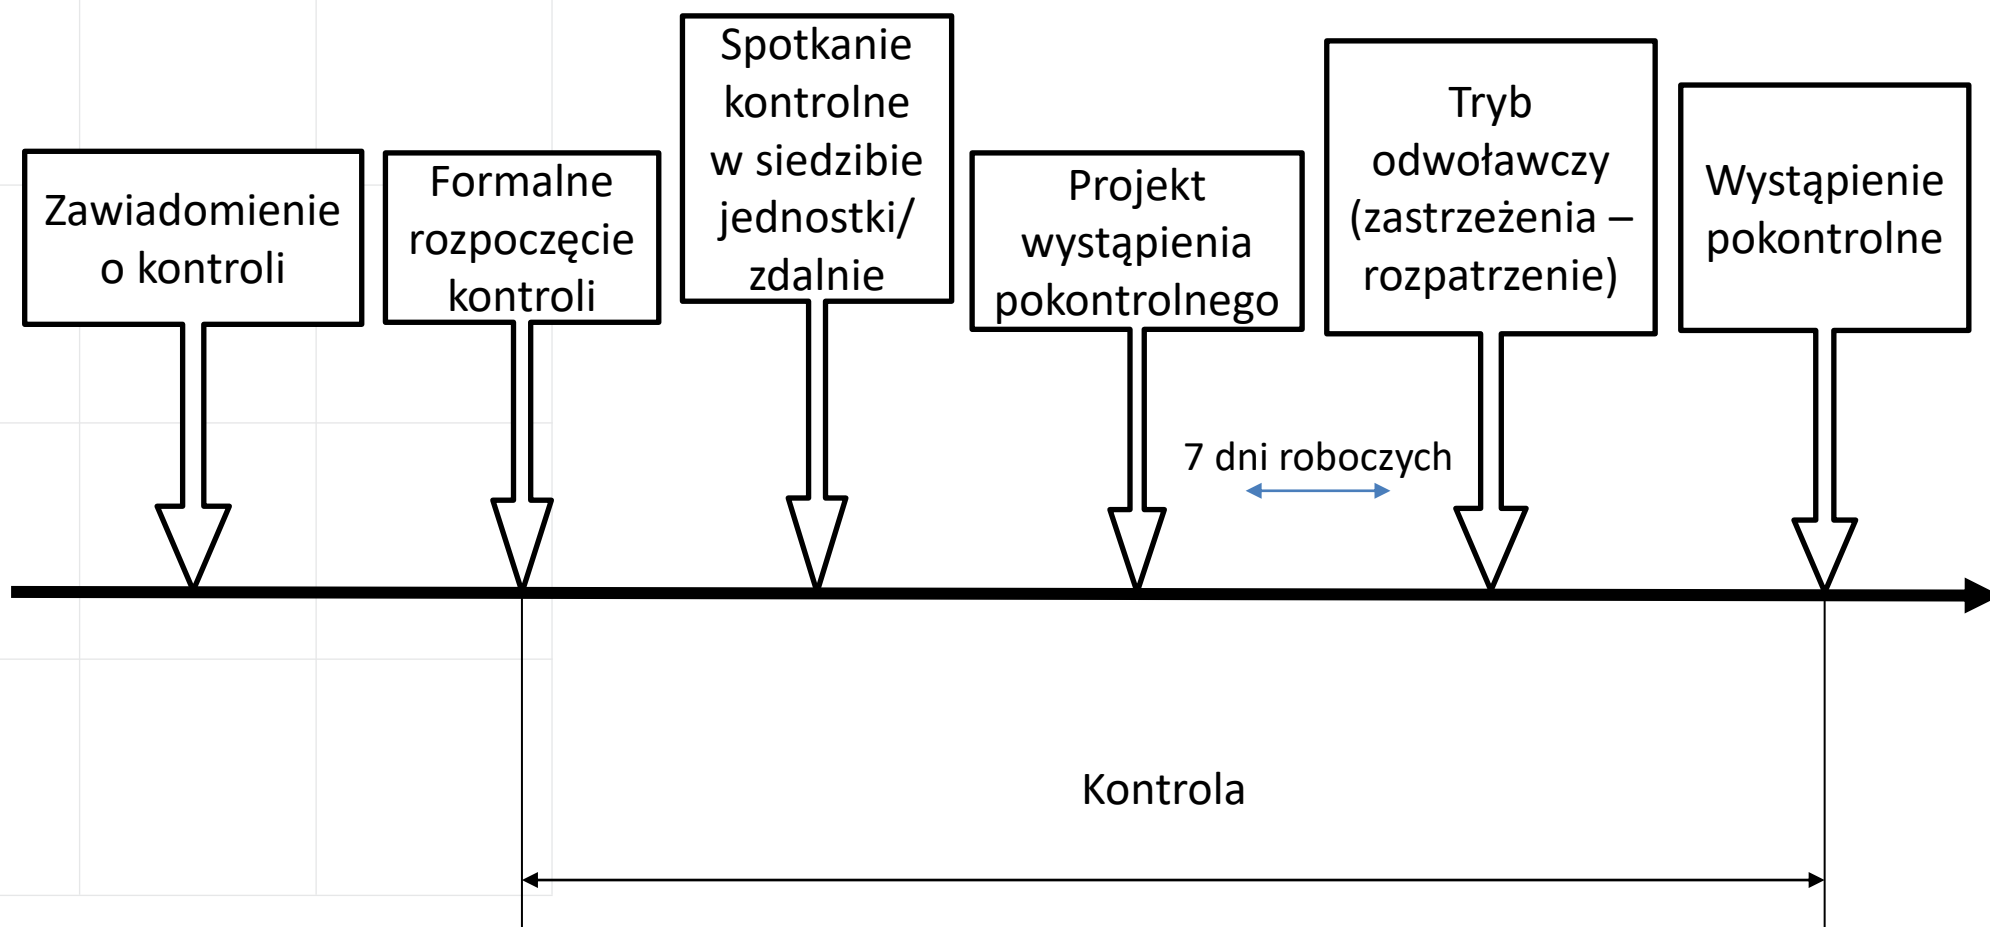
Zawiadomienie o kontroli

Formalne rozpoczęcie kontroli

Spotkanie kontrolne w siedzibie jednostki/ zdalnie

Projekt wystąpienia pokontrolnego

Tryb odwoławczy (zastrzeżenia – rozpatrzenie)

Wystąpienie pokontrolne

7 dni roboczych

Kontrola